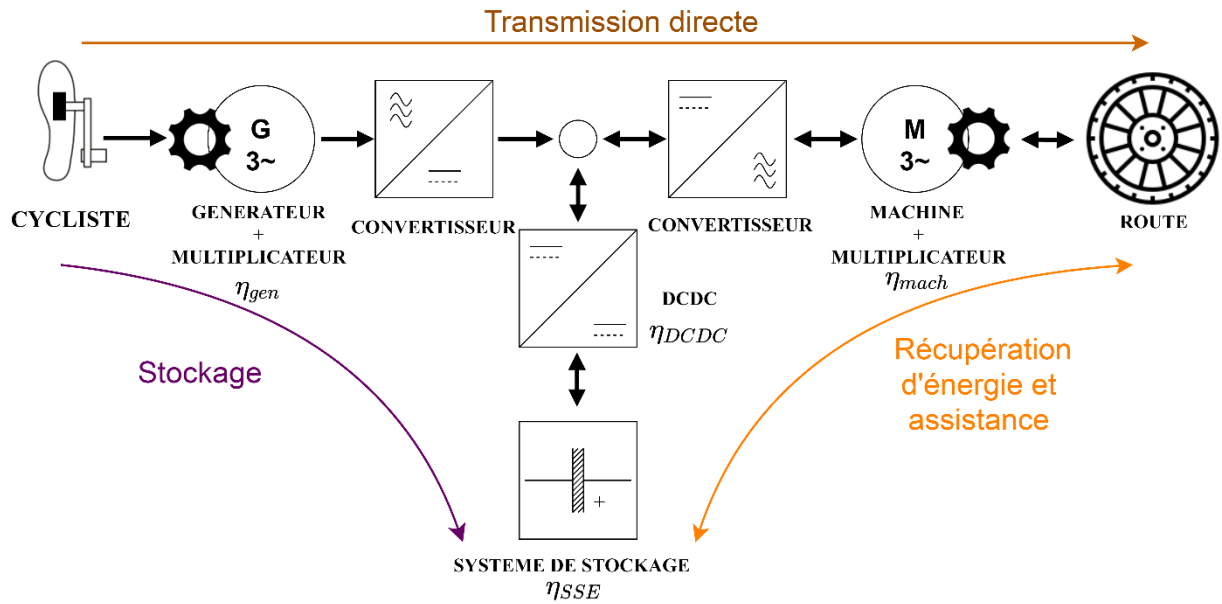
Transmission directe

G
3~

M
3~

CYCLISTE

GENERATEUR
+
MULTIPLICATEUR
$\eta_{gen}$

CONVERTISSEUR

CONVERTISSEUR

MACHINE
+
MULTIPLICATEUR
$\eta_{mach}$

ROUTE

DCDC
$\eta_{DCDC}$

Stockage

Récupération d'énergie et assistance

+

SYSTEME DE STOCKAGE
$\eta_{SSE}$